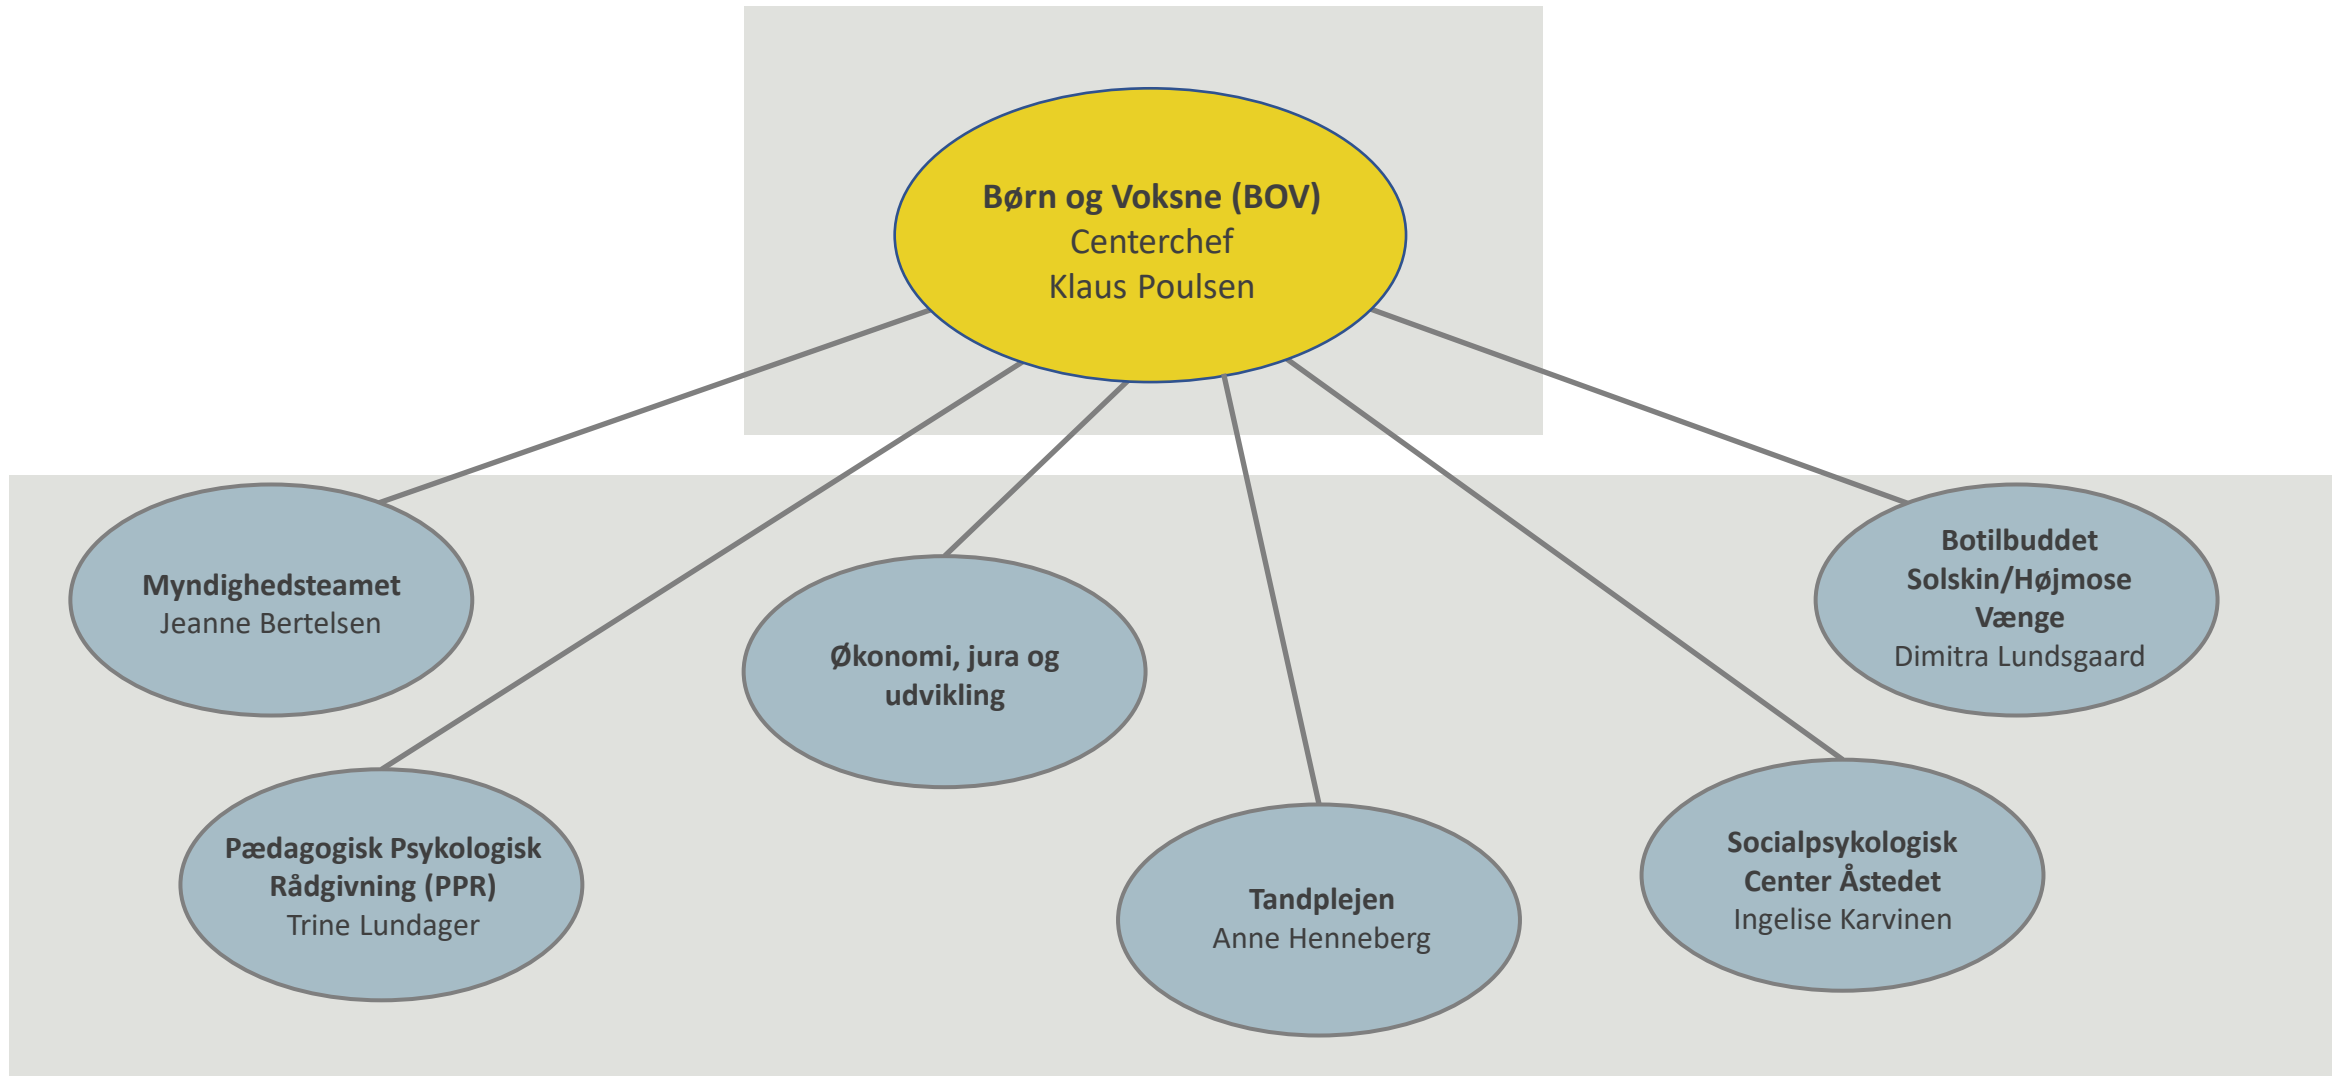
Børn og Voksne (BOV)
Centerchef
Klaus Poulsen

Myndighedsteamet
Jeanne Bertelsen

Økonomi, jura og udvikling

Botilbuddet Solskin/Højmose Vænge
Dimitra Lundsgaard

Pædagogisk Psykologisk Rådgivning (PPR)
Trine Lundager

Tandplejen
Anne Henneberg

Socialpsykologisk Center Åstedet
Ingelise Karvinen